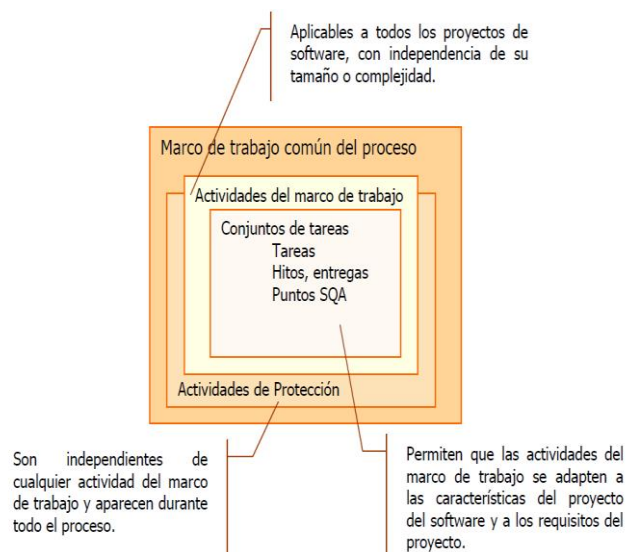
Aplicables a todos los proyectos de software, con independencia de su tamaño o complejidad.

Marco de trabajo común del proceso

Actividades del marco de trabajo

Conjuntos de tareas
Tareas
Hitos, entregas
Puntos SQA

Actividades de Protección

Son independientes de cualquier actividad del marco de trabajo y aparecen durante todo el proceso.

Permiten que las actividades del marco de trabajo se adapten a las características del proyecto del software y a los requisitos del proyecto.